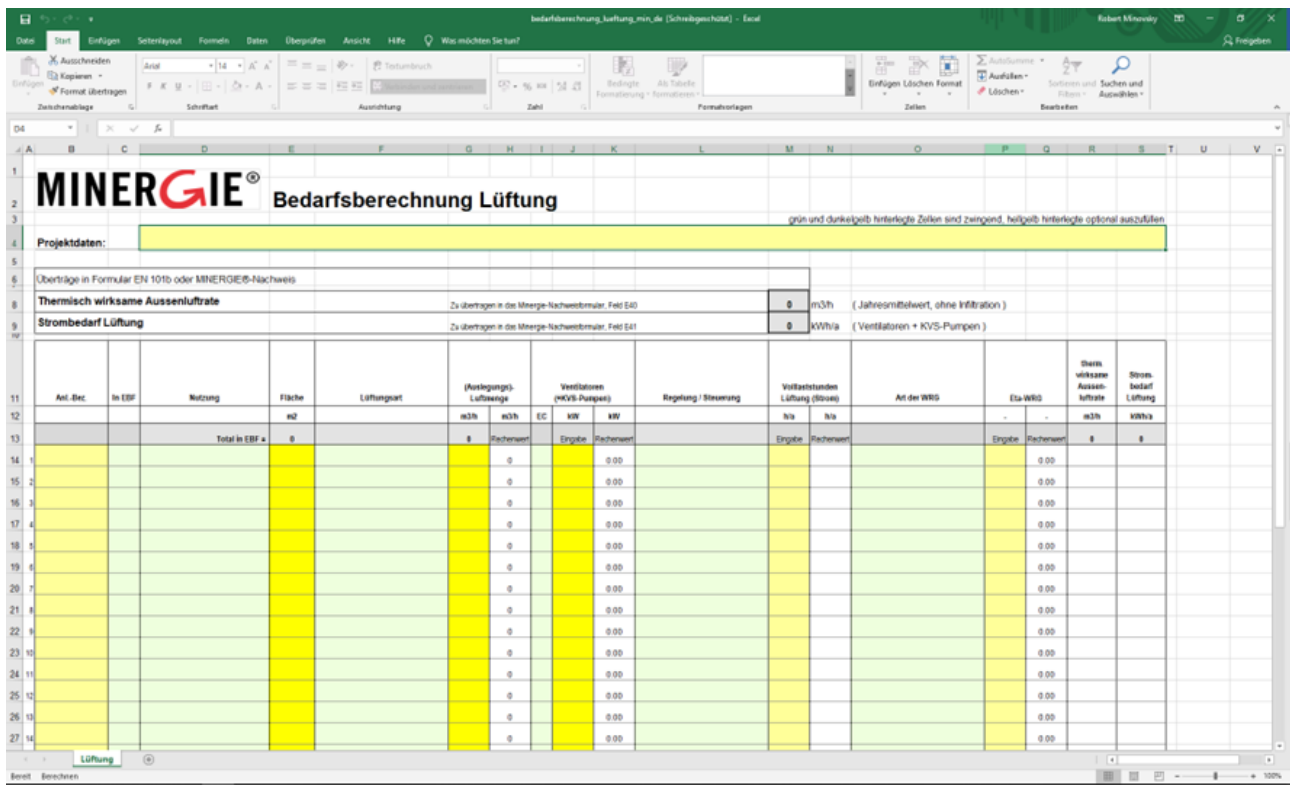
bedarfsberechnung_lueftung_min_de (Schreibgeschützt) - Excel
Robert Minovsky

Datei Start Einfügen Seitenlayout Formeln Daten Überprüfen Ansicht Hilfe Was möchten Sie tun? Freigeben

Ausschneiden
Kopieren
Format übertragen
Einfügen
Zwischenablage
Arial 14
Schriftart
Textumbruch
Verbinden und zentrieren
Ausrichtung
Zahl
Bedingte Formatierung
Als Tabelle formatieren
Formatvorlagen
Einfügen Löschen Format
Zellen
AutoSumme
Ausfüllen
Löschen
Sortieren und Filtern
Suchen und Auswählen
Bearbeiten

D4

MINERGIE®
Bedarfsberechnung Lüftung

grün und dunkelgelb hinterlegte Zellen sind zwingend, hellgelb hinterlegte optional auszufüllen

Projektdaten:

Überträge in Formular EN 101b oder MINERGIE®-Nachweis

| Thermisch wirksame Aussenluftrate | Zu übertragen in das Minergie-Nachweisformular, Feld E40 | 0 | m3/h | ( Jahresmittelwert, ohne Infiltration ) |
|---|---|---|---|---|
| Strombedarf Lüftung | Zu übertragen in das Minergie-Nachweisformular, Feld E41 | 0 | kWh/a | ( Ventilatoren + KVS-Pumpen ) |

| Anl.-Bez. | In EBF | Nutzung | Fläche | Lüftungsart | (Auslegungs)-Luftmenge | | Ventilatoren (+KVS-Pumpen) | | | Regelung / Steuerung | Volllaststunden Lüftung (Strom) | | Art der WRG | Eta-WRG | | therm. wirksame Aussen-luftrate | Strom-bedarf Lüftung |
|---|---|---|---|---|---|---|---|---|---|---|---|---|---|---|---|---|---|
| | | | m2 | | m3/h | m3/h | EC | kW | kW | | h/a | h/a | | - | - | m3/h | kWh/a |
| | | Total in EBF = | 0 | | 0 | Rechenwert | | Eingabe | Rechenwert | | Eingabe | Rechenwert | | Eingabe | Rechenwert | 0 | 0 |
| 1 | | | | | | 0 | | | 0.00 | | | | | | 0.00 | | |
| 2 | | | | | | 0 | | | 0.00 | | | | | | 0.00 | | |
| 3 | | | | | | 0 | | | 0.00 | | | | | | 0.00 | | |
| 4 | | | | | | 0 | | | 0.00 | | | | | | 0.00 | | |
| 5 | | | | | | 0 | | | 0.00 | | | | | | 0.00 | | |
| 6 | | | | | | 0 | | | 0.00 | | | | | | 0.00 | | |
| 7 | | | | | | 0 | | | 0.00 | | | | | | 0.00 | | |
| 8 | | | | | | 0 | | | 0.00 | | | | | | 0.00 | | |
| 9 | | | | | | 0 | | | 0.00 | | | | | | 0.00 | | |
| 10 | | | | | | 0 | | | 0.00 | | | | | | 0.00 | | |
| 11 | | | | | | 0 | | | 0.00 | | | | | | 0.00 | | |
| 12 | | | | | | 0 | | | 0.00 | | | | | | 0.00 | | |
| 13 | | | | | | 0 | | | 0.00 | | | | | | 0.00 | | |
| 14 | | | | | | 0 | | | 0.00 | | | | | | 0.00 | | |

Lüftung
Bereit Berechnen
100%